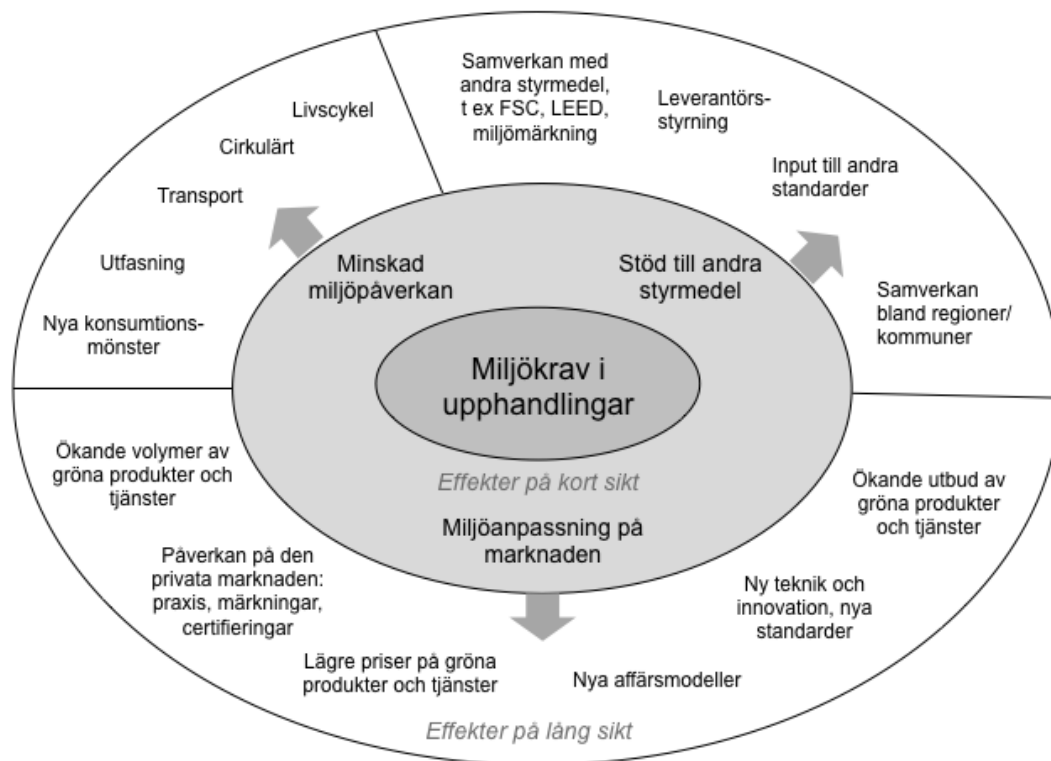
Miljökrav i upphandlingar

Minskad miljöpåverkan

Stöd till andra styrmedel

Effekter på kort sikt

Miljöanpassning på marknaden

Livscykel

Cirkulärt

Transport

Utfasning

Nya konsumtionsmönster

Samverkan med andra styrmedel, t ex FSC, LEED, miljömärkning

Leverantörsstyrning

Input till andra standarder

Samverkan bland regioner/kommuner

Ökande volymer av gröna produkter och tjänster

Påverkan på den privata marknaden: praxis, märkningar, certifieringar

Lägre priser på gröna produkter och tjänster

Nya affärsmodeller

Ny teknik och innovation, nya standarder

Ökande utbud av gröna produkter och tjänster

Effekter på lång sikt